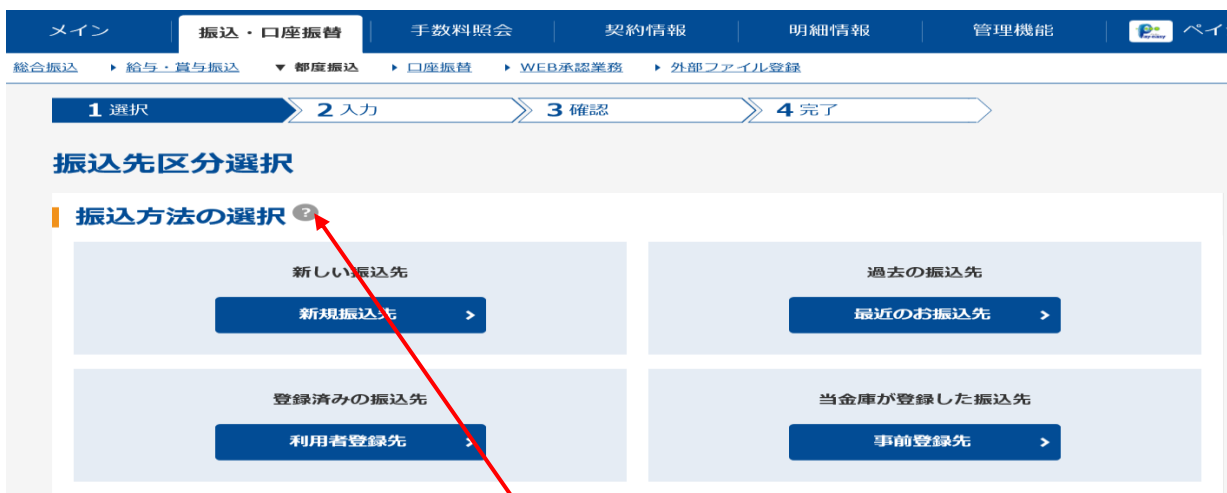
メイン　振込・口座振替　手数料照会　契約情報　明細情報　管理機能　ペイ

総合振込　▸ 給与・賞与振込　▾ 都度振込　▸ 口座振替　▸ WEB承認業務　▸ 外部ファイル登録

1 選択　2 入力　3 確認　4 完了

振込先区分選択

振込方法の選択 ?

新しい振込先

新規振込先 >

過去の振込先

最近のお振込先 >

登録済みの振込先

利用者登録先 >

当金庫が登録した振込先

事前登録先 >